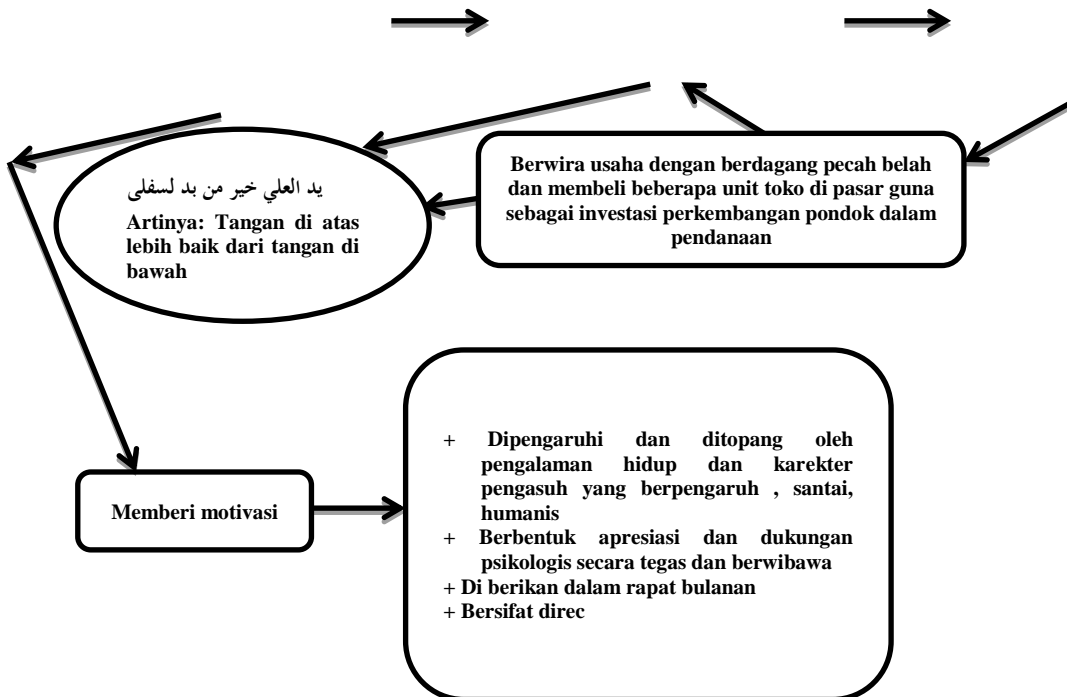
يد العلي خير من بد لسفلى

Artinya: Tangan di atas lebih baik dari tangan di bawah

Berwira usaha dengan berdagang pecah belah dan membeli beberapa unit toko di pasar guna sebagai investasi perkembangan pondok dalam pendanaan

Memberi motivasi

+ Dipengaruhi dan ditopang oleh pengalaman hidup dan karekter pengasuh yang berpengaruh , santai, humanis
+ Berbentuk apresiasi dan dukungan psikologis secara tegas dan berwibawa
+ Di berikan dalam rapat bulanan
+ Bersifat direc